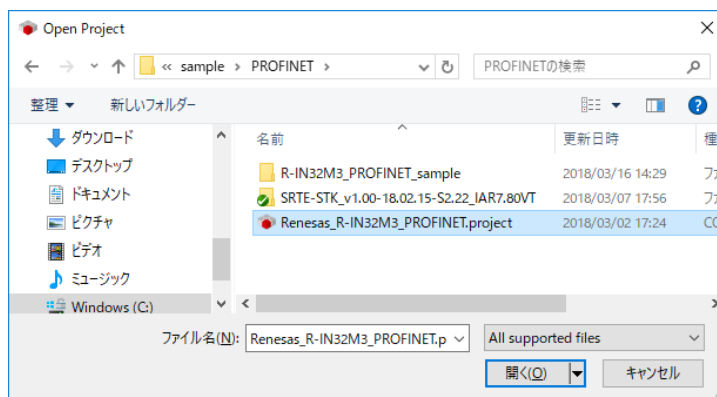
Open Project

« sample › PROFINET ›

PROFINETの検索

整理 ▾ 新しいフォルダー

ダウンロード
デスクトップ
ドキュメント
ピクチャ
ビデオ
ミュージック
Windows (C:)

| 名前 | 更新日時 | 種 |
|---|---|---|
| R-IN32M3_PROFINET_sample | 2018/03/16 14:29 | フ |
| SRTE-STK_v1.00-18.02.15-S2.22_IAR7.80VT | 2018/03/07 17:56 | フ |
| Renesas_R-IN32M3_PROFINET.project | 2018/03/02 17:24 | CC |

ファイル名(N): Renesas_R-IN32M3_PROFINET.p

All supported files

開く(O)

キャンセル